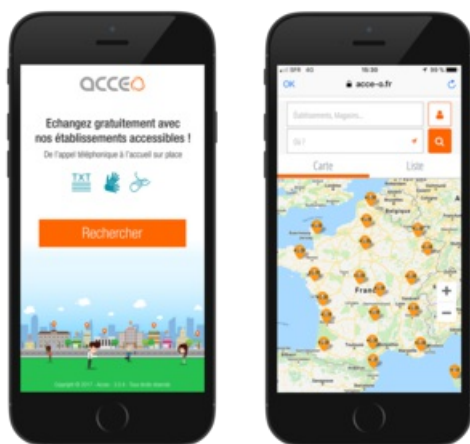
acceo

Echangez gratuitement avec nos établissements accessibles !

De l'appel téléphonique à l'accueil sur place

TXT

Rechercher

Copyright © 2017 · Acceo · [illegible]

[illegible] 4G 15:30 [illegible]

OK acce-o.fr

Établissements, Magasins...

Où ?

Carte

Liste

France

+

−